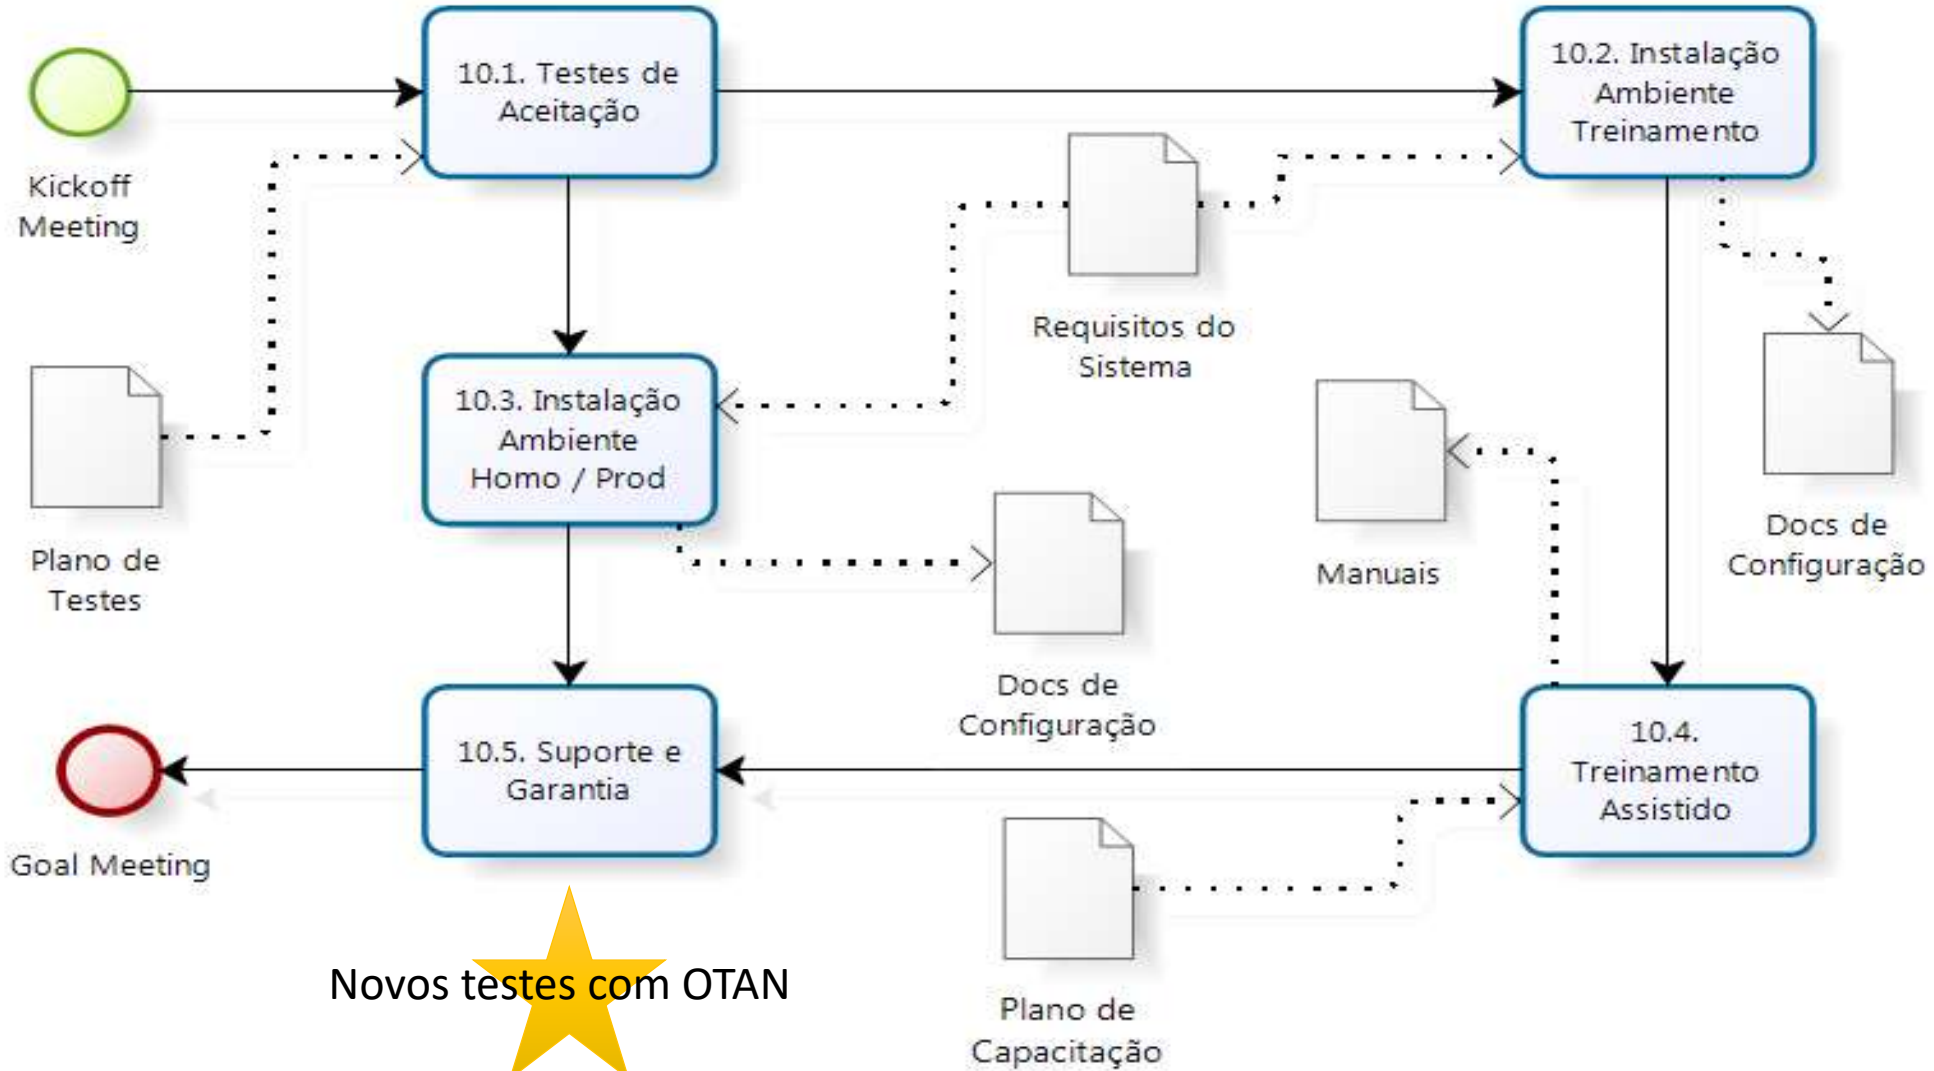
Kickoff Meeting

10.1. Testes de Aceitação

10.2. Instalação Ambiente Treinamento

Requisitos do Sistema

Plano de Testes

10.3. Instalação Ambiente Homo / Prod

Docs de Configuração

Manuais

Docs de Configuração

Goal Meeting

10.5. Suporte e Garantia

10.4. Treinamento Assistido

Plano de Capacitação

Novos testes com OTAN